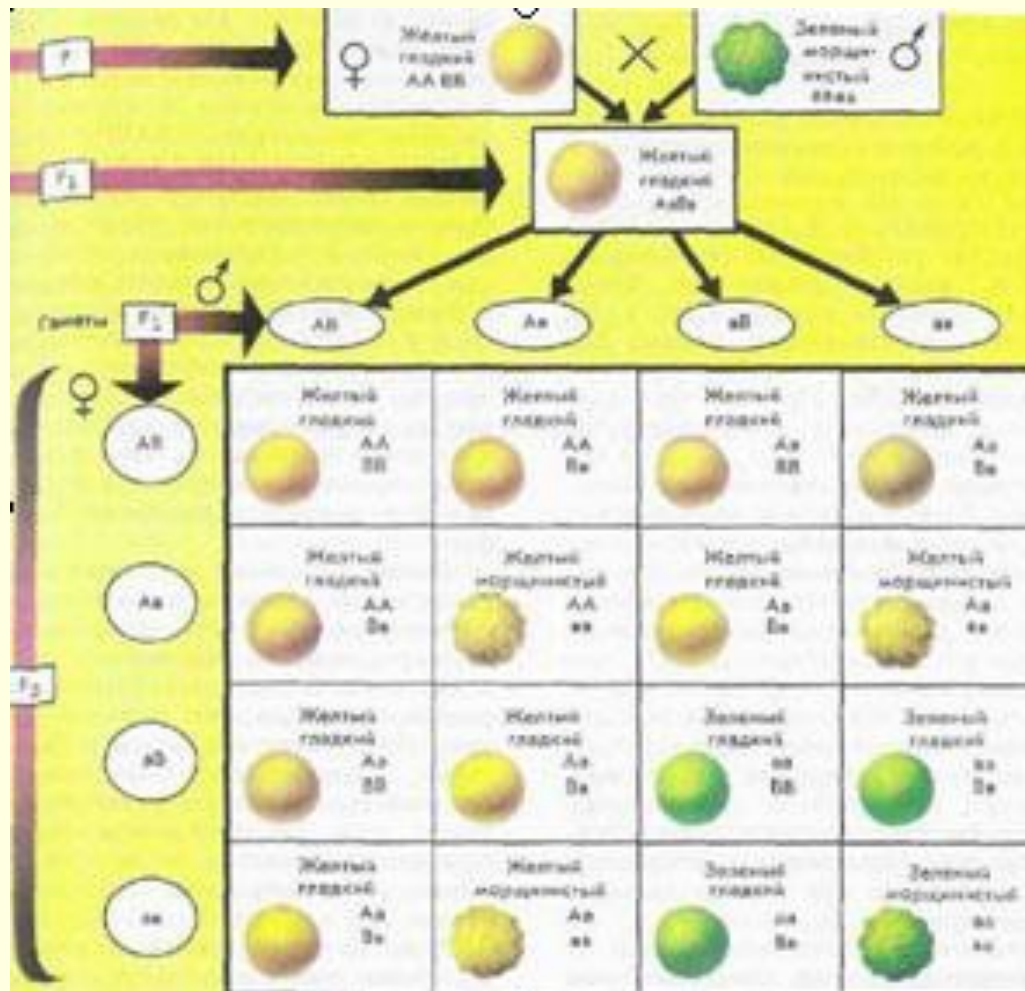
P

♀ Желтый гладкий AA BB

×

Зеленый морщинистый aabb ♂

$F_1$

Желтый гладкий AaBb

♂

Гаметы $F_1$

AB

Ab

aB

ab

♀

AB

Ab

aB

ab

$F_2$

| | | | |
|---|---|---|---|
| Желтый гладкий AA BB | Желтый гладкий AA Bb | Желтый гладкий Aa BB | Желтый гладкий Aa Bb |
| Желтый гладкий AA Bb | Желтый морщинистый AA bb | Желтый гладкий Aa Bb | Желтый морщинистый Aa bb |
| Желтый гладкий Aa BB | Желтый гладкий Aa Bb | Зеленый гладкий aa BB | Зеленый гладкий aa Bb |
| Желтый гладкий Aa Bb | Желтый морщинистый Aa bb | Зеленый гладкий aa Bb | Зеленый морщинистый aa bb |